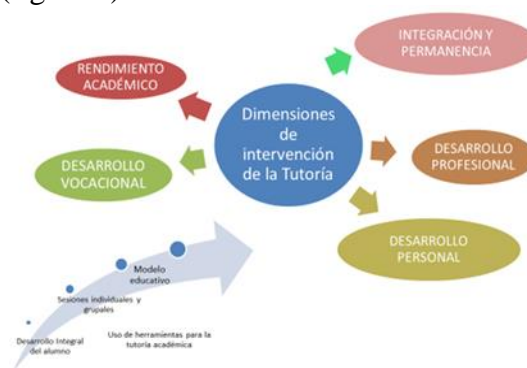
Dimensiones de intervención de la Tutoría

RENDIMIENTO ACADÉMICO

INTEGRACIÓN Y PERMANENCIA

DESARROLLO VOCACIONAL

DESARROLLO PROFESIONAL

DESARROLLO PERSONAL

Desarrollo integral del alumno

Sesiones individuales y grupales

Modelo educativo

Uso de herramientas para la tutoría académica